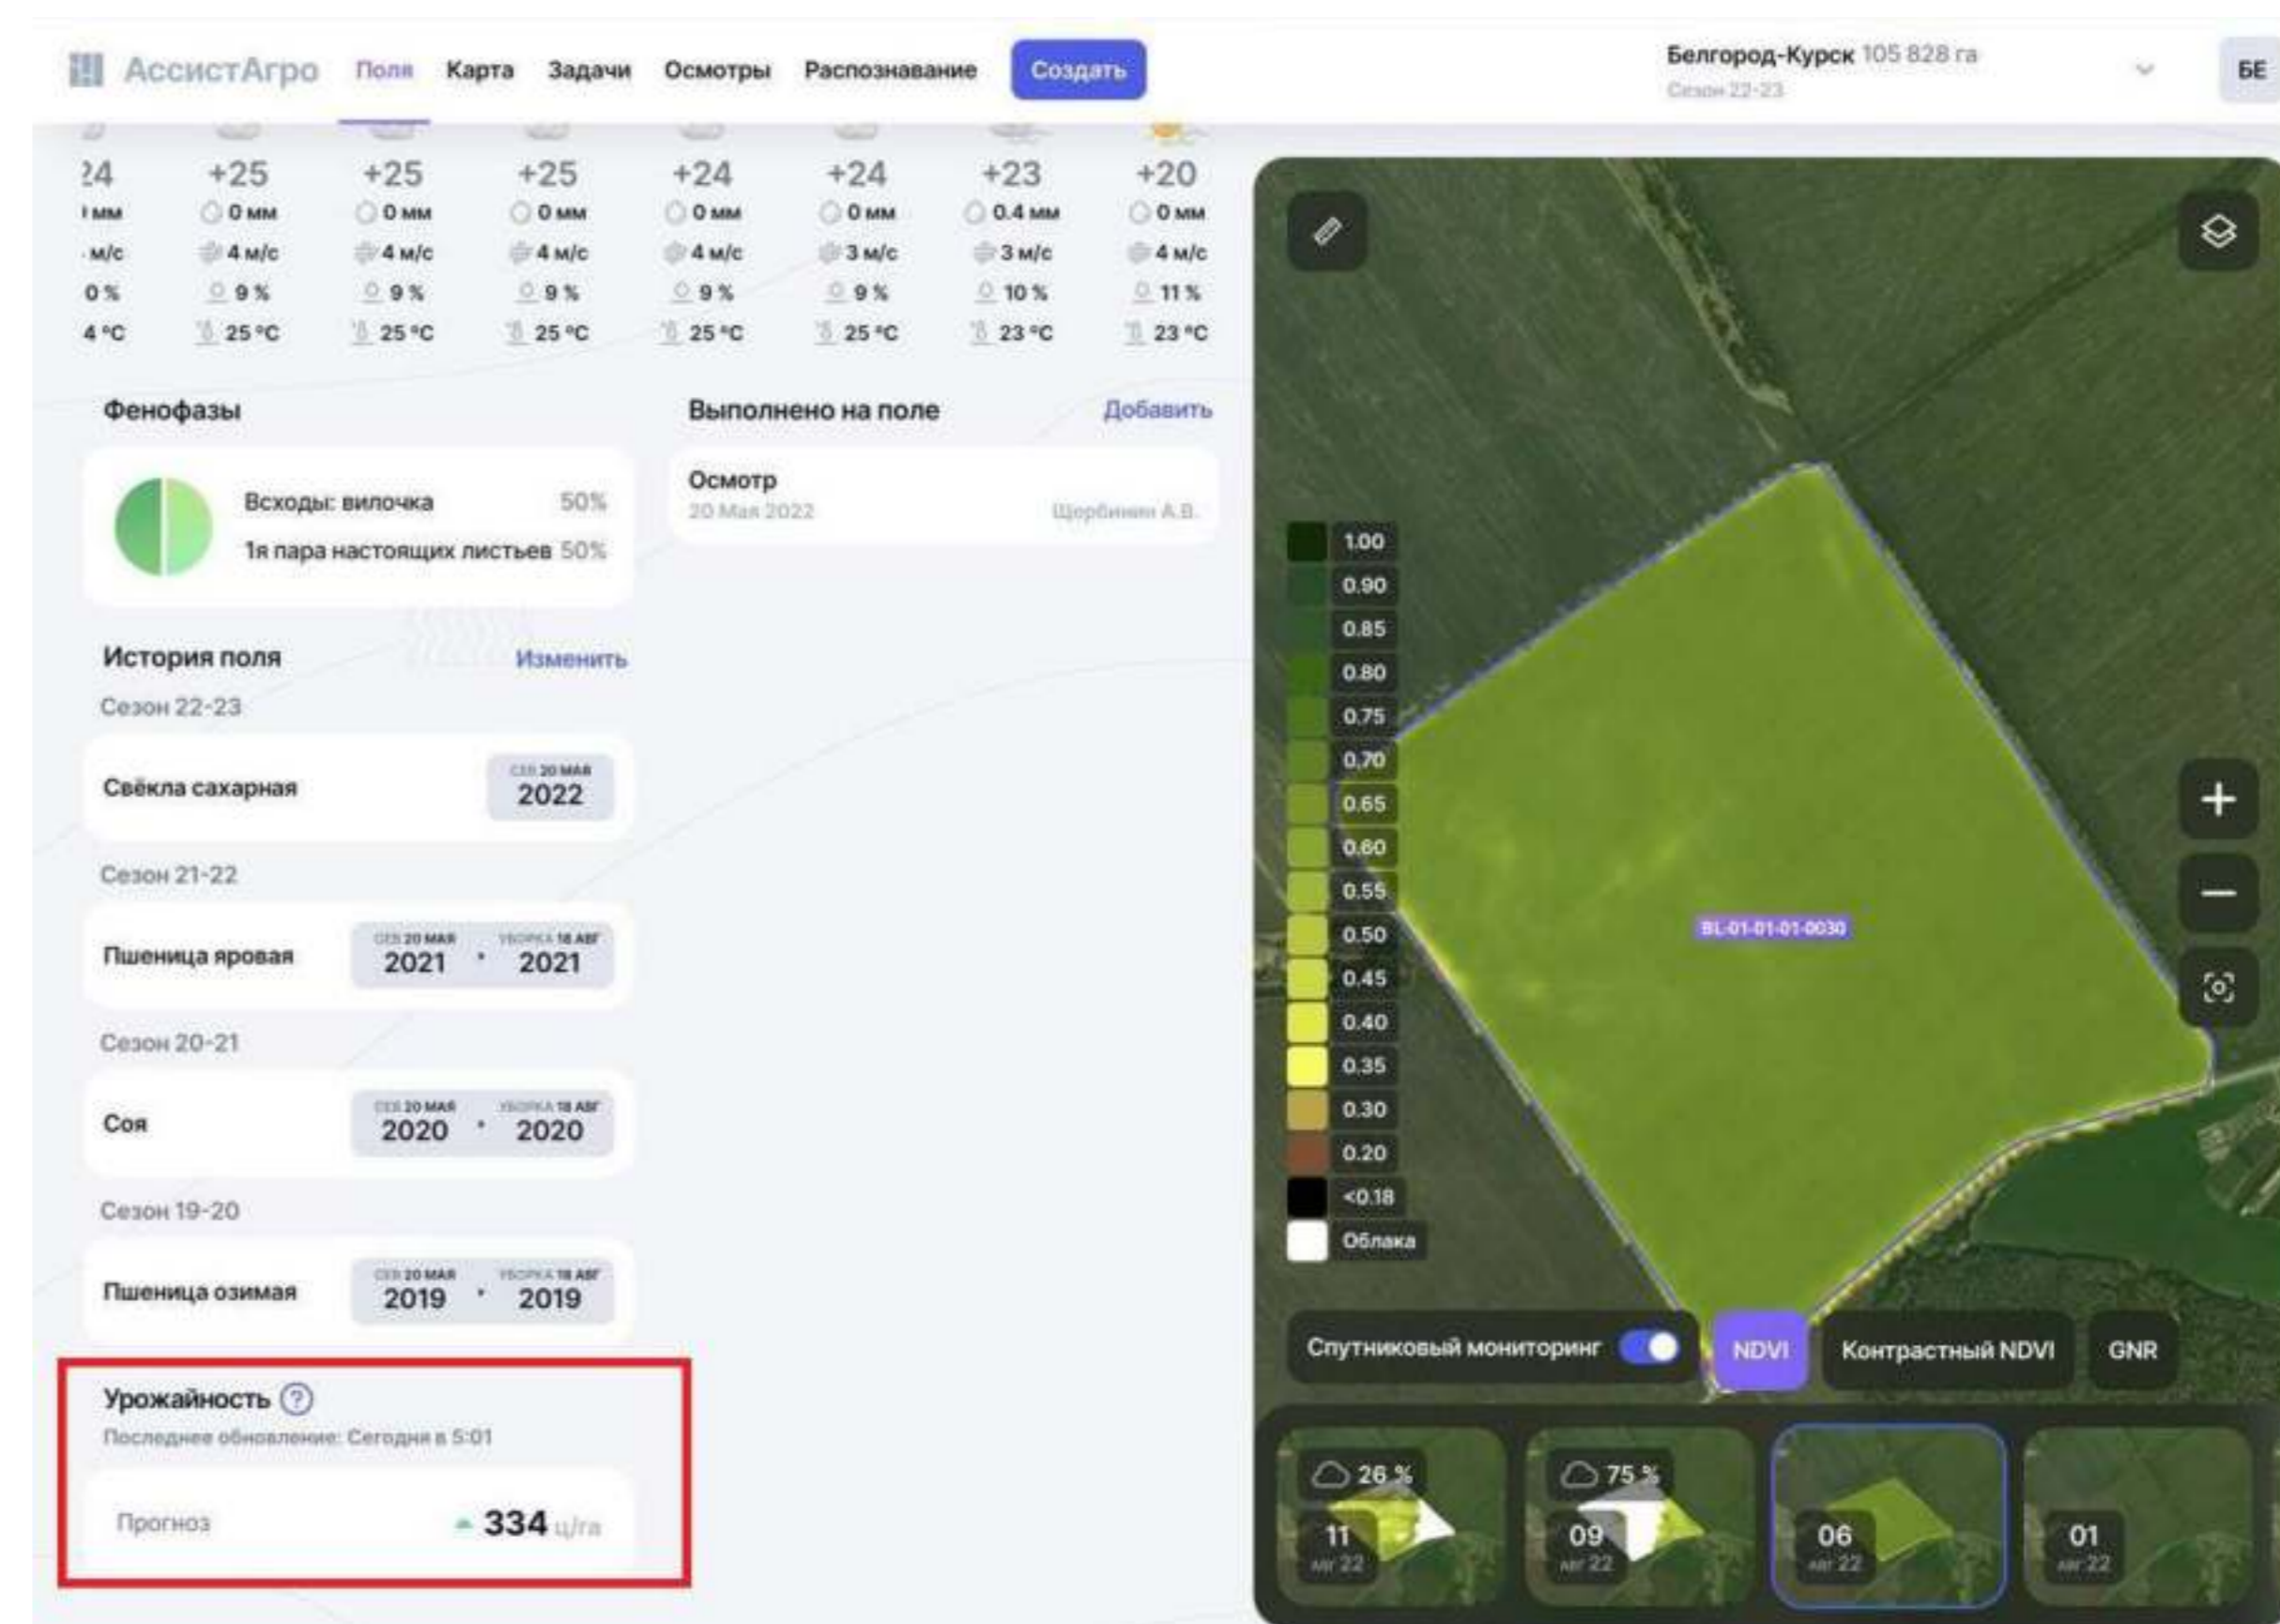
АссистАгро Поля Карта Задачи Осмотры Распознавание Создать

Белгород-Курск 105 828 га
Сезон 22-23

БЕ

| 24 | +25 | +25 | +25 | +24 | +24 | +23 | +20 |
|---|---|---|---|---|---|---|---|
| мм | 0 мм | 0 мм | 0 мм | 0 мм | 0 мм | 0.4 мм | 0 мм |
| м/с | 4 м/с | 4 м/с | 4 м/с | 4 м/с | 3 м/с | 3 м/с | 4 м/с |
| 0 % | 9 % | 9 % | 9 % | 9 % | 9 % | 10 % | 11 % |
| 4 °C | 25 °C | 25 °C | 25 °C | 25 °C | 25 °C | 23 °C | 23 °C |

Фенофазы

Всходы: вилочка 50%
1я пара настоящих листьев 50%

Выполнено на поле Добавить

Осмотр
20 Мая 2022 Щербинин А.В.

История поля Изменить

Сезон 22-23
Свёкла сахарная СЕВ 20 МАЯ 2022

Сезон 21-22
Пшеница яровая СЕВ 20 МАЯ 2021 · УБОРКА 18 АВГ 2021

Сезон 20-21
Соя СЕВ 20 МАЯ 2020 · УБОРКА 18 АВГ 2020

Сезон 19-20
Пшеница озимая СЕВ 20 МАЯ 2019 · УБОРКА 18 АВГ 2019

Урожайность ?
Последнее обновление: Сегодня в 5:01

Прогноз 334 ц/га

1.00
0.90
0.85
0.80
0.75
0.70
0.65
0.60
0.55
0.50
0.45
0.40
0.35
0.30
0.20
<0.18
Облака

BL-01-01-01-0030

Спутниковый мониторинг NDVI Контрастный NDVI GNR

26 % 11 авг 22
75 % 09 авг 22
06 авг 22
01 авг 22